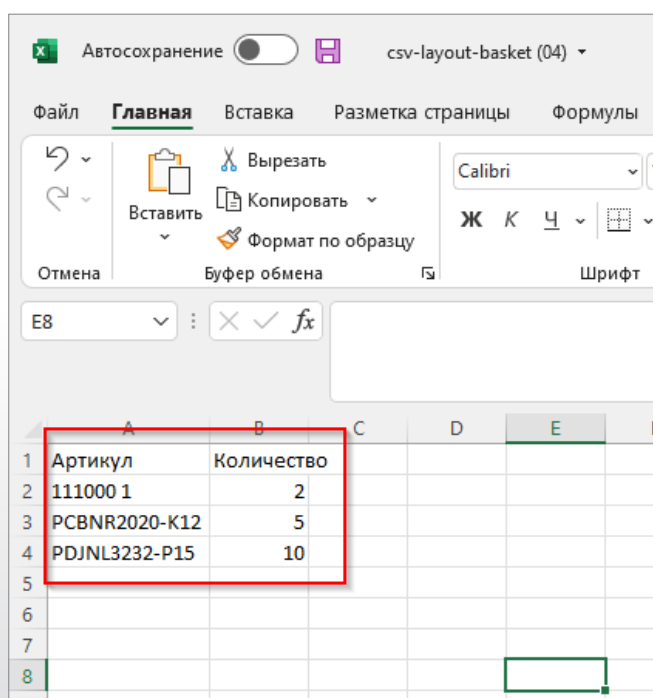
Автосохранение csv-layout-basket (04) ▾

Файл Главная Вставка Разметка страницы Формулы

Вставить
Вырезать
Копировать
Формат по образцу
Calibri
Ж К Ч

Отмена Буфер обмена Шрифт

E8 $fx$

| | A | B | C | D | E |
|---|---|---|---|---|---|
| 1 | Артикул | Количество | | | |
| 2 | 111000 1 | 2 | | | |
| 3 | PCBNR2020-K12 | 5 | | | |
| 4 | PDJNL3232-P15 | 10 | | | |
| 5 | | | | | |
| 6 | | | | | |
| 7 | | | | | |
| 8 | | | | | |